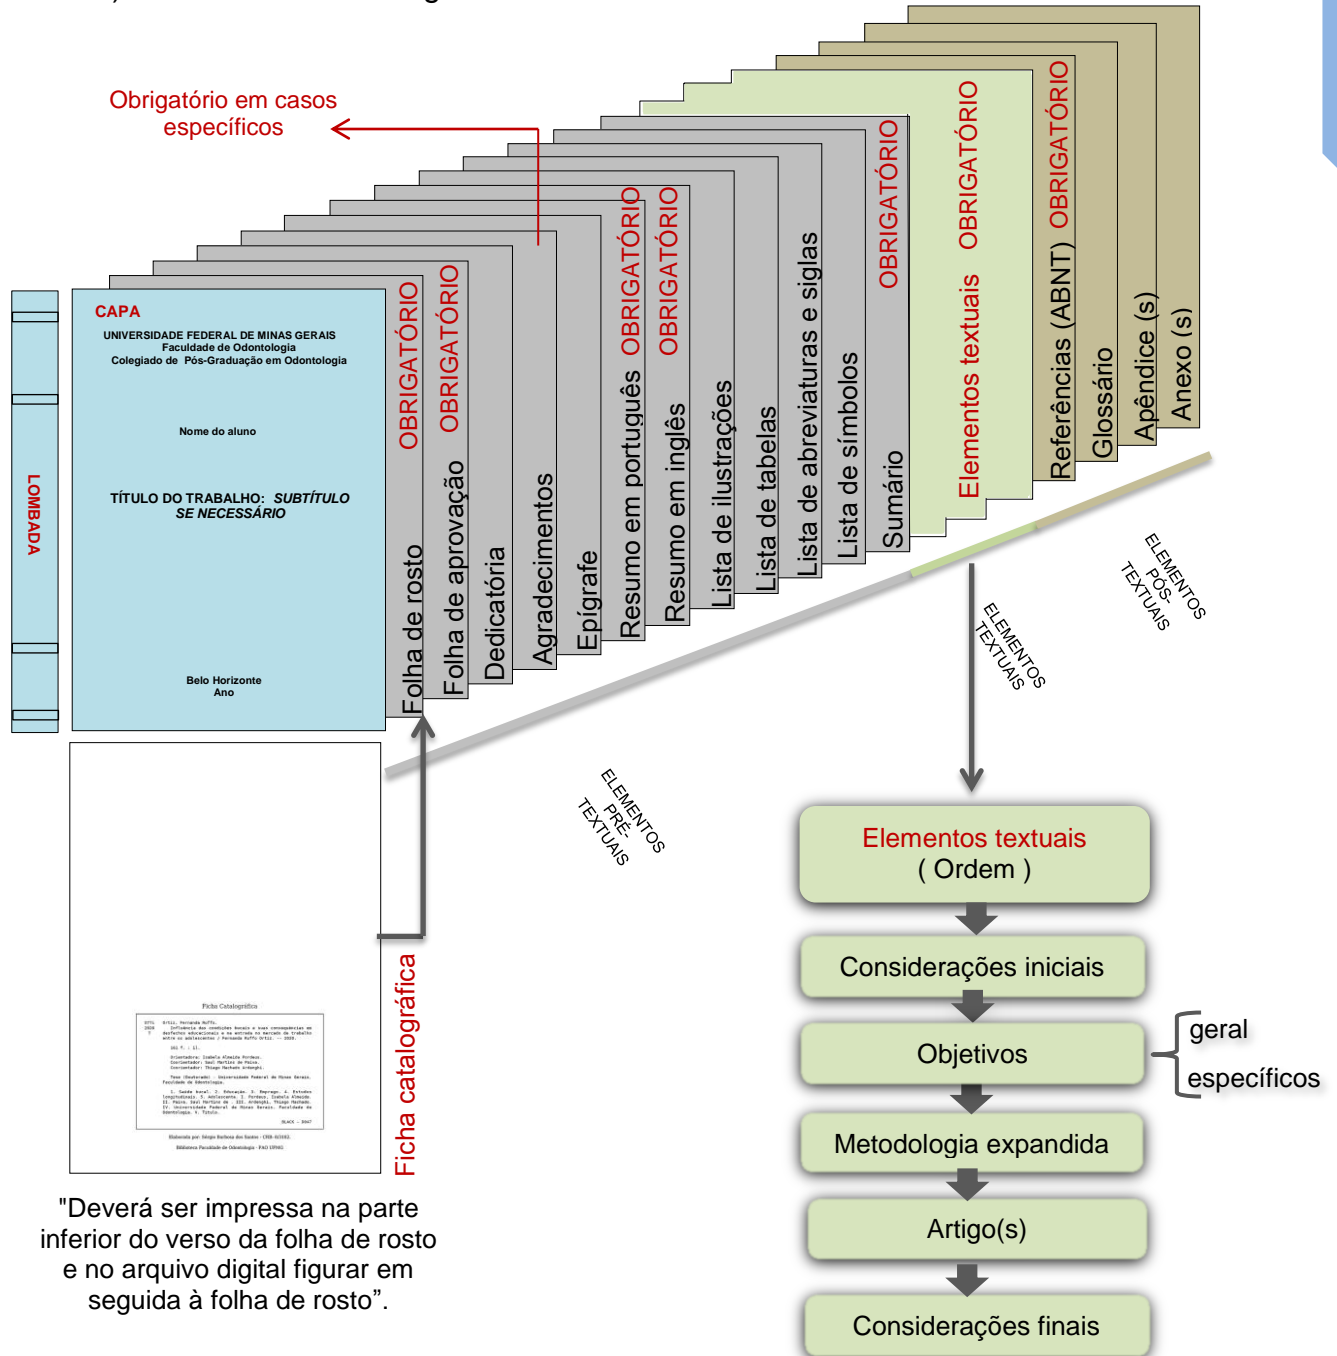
Obrigatório em casos específicos

CAPA
UNIVERSIDADE FEDERAL DE MINAS GERAIS
Faculdade de Odontologia
Colegiado de Pós-Graduação em Odontologia

Nome do aluno

TÍTULO DO TRABALHO: SUBTÍTULO SE NECESSÁRIO

Belo Horizonte
Ano

LOMBADA

Folha de rosto OBRIGATÓRIO
Folha de aprovação OBRIGATÓRIO
Dedicatória
Agradecimentos
Epígrafe
Resumo em português OBRIGATÓRIO
Resumo em inglês OBRIGATÓRIO
Lista de ilustrações
Lista de tabelas
Lista de abreviaturas e siglas
Lista de símbolos
Sumário OBRIGATÓRIO
Elementos textuais OBRIGATÓRIO
Referências (ABNT) OBRIGATÓRIO
Glossário
Apêndice (s)
Anexo (s)

ELEMENTOS PÓS-TEXTUAIS
ELEMENTOS TEXTUAIS
ELEMENTOS PRÉ-TEXTUAIS

Ficha Catalográfica
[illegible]

Ficha catalográfica

"Deverá ser impressa na parte inferior do verso da folha de rosto e no arquivo digital figurar em seguida à folha de rosto".

Elementos textuais
( Ordem )
Considerações iniciais
Objetivos
geral
específicos
Metodologia expandida
Artigo(s)
Considerações finais